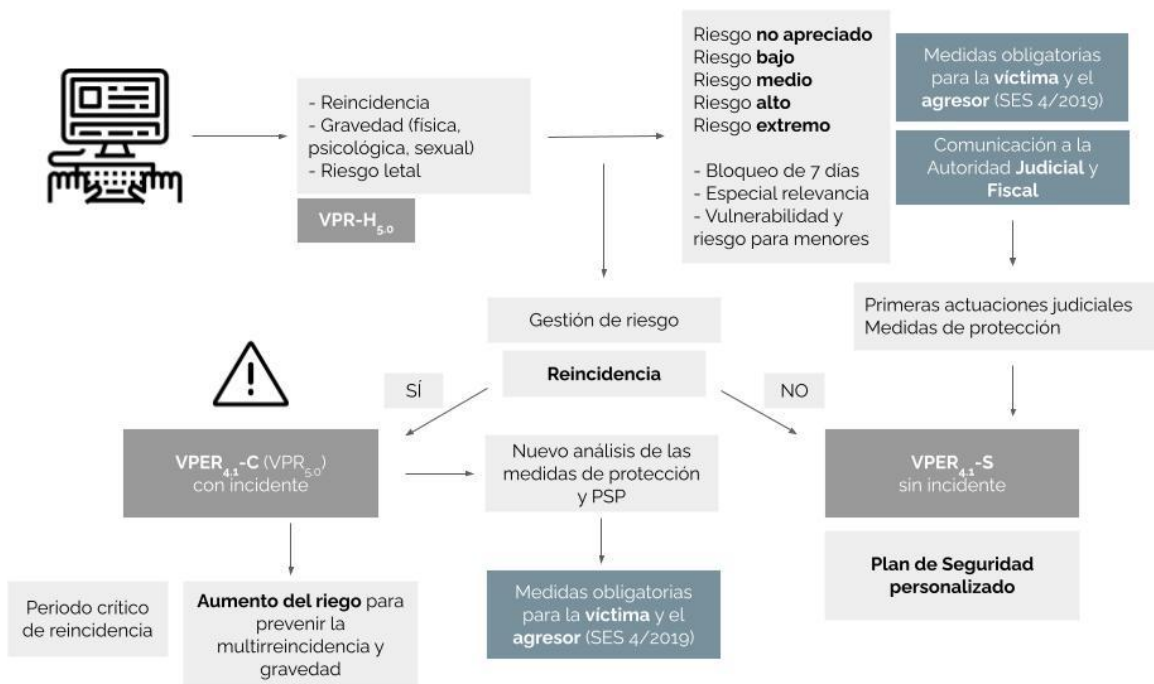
- Reincidencia
- Gravedad (física, psicológica, sexual)
- Riesgo letal

VPR-H$_{5.0}$

Riesgo **no apreciado**
Riesgo **bajo**
Riesgo **medio**
Riesgo **alto**
Riesgo **extremo**

- Bloqueo de 7 días
- Especial relevancia
- Vulnerabilidad y riesgo para menores

Medidas obligatorias para la **víctima** y el **agresor** (SES 4/2019)

Comunicación a la Autoridad **Judicial** y **Fiscal**

Primeras actuaciones judiciales
Medidas de protección

Gestión de riesgo

**Reincidencia**

SÍ

NO

**VPER$_{4.1}$-C** (VPR$_{5.0}$) con incidente

Nuevo análisis de las medidas de protección y PSP

**VPER$_{4.1}$-S** sin incidente

**Plan de Seguridad personalizado**

Periodo crítico de reincidencia

**Aumento del riego** para prevenir la multirreincidencia y gravedad

Medidas obligatorias para la **víctima** y el **agresor** (SES 4/2019)